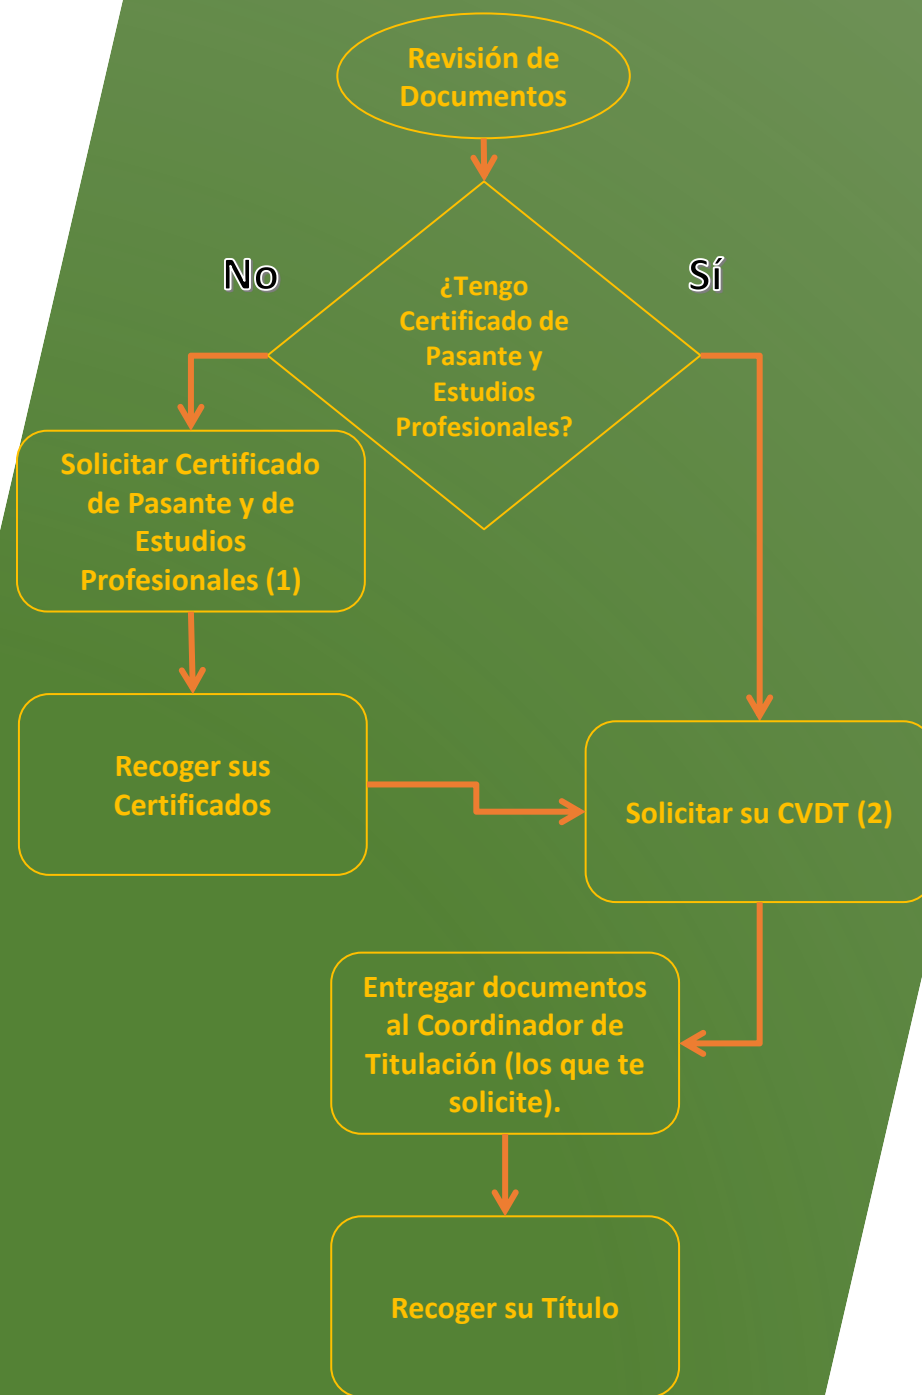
Revisión de Documentos

No

¿Tengo Certificado de Pasante y Estudios Profesionales?

Sí

Solicitar Certificado de Pasante y de Estudios Profesionales (1)

Recoger sus Certificados

Solicitar su CVDT (2)

Entregar documentos al Coordinador de Titulación (los que te solicite).

Recoger su Título